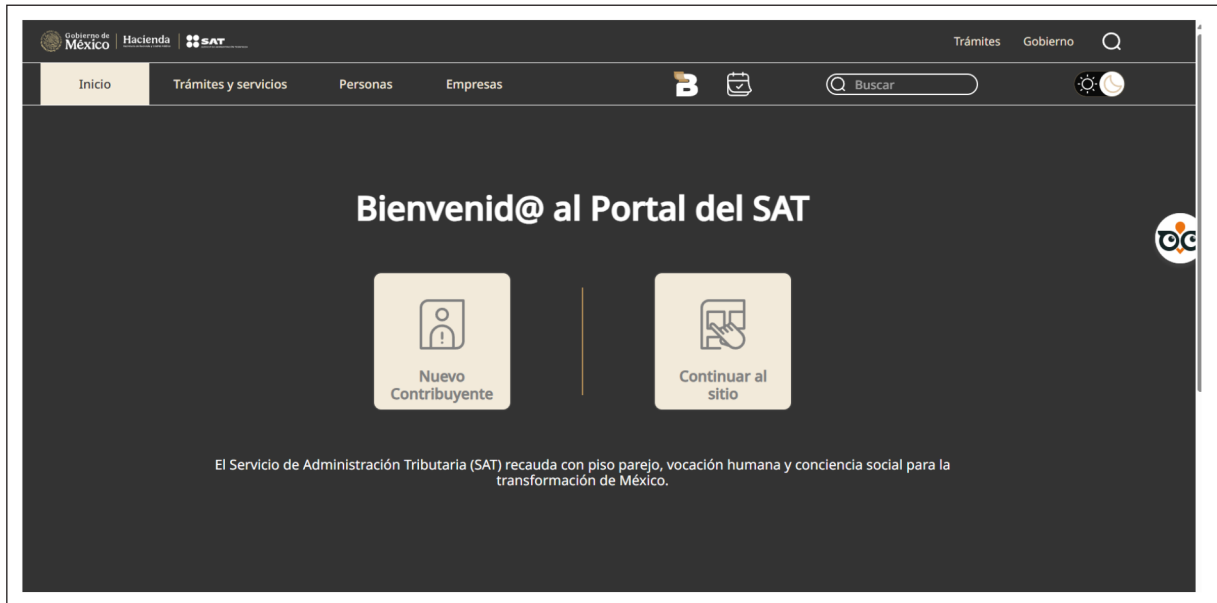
Gobierno de México | Hacienda | SAT

Trámites Gobierno

Inicio Trámites y servicios Personas Empresas

Buscar

Bienvenid@ al Portal del SAT

Nuevo Contribuyente

Continuar al sitio

El Servicio de Administración Tributaria (SAT) recauda con piso parejo, vocación humana y conciencia social para la transformación de México.